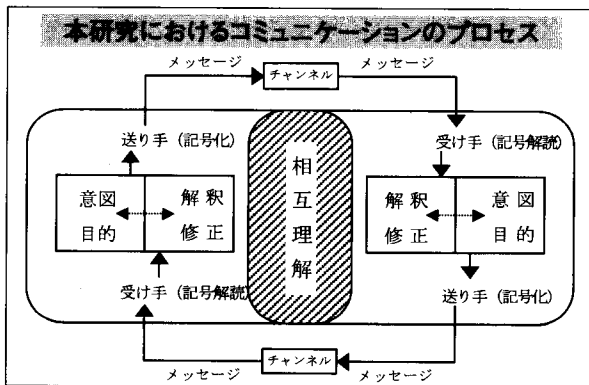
本研究におけるコミュニケーションのプロセス

メッセージ チャンネル メッセージ

送り手（記号化）

受け手（記号解読）

意図 目的

解釈 修正

相互理解

解釈 修正

意図 目的

受け手（記号解読）

送り手（記号化）

メッセージ チャンネル メッセージ